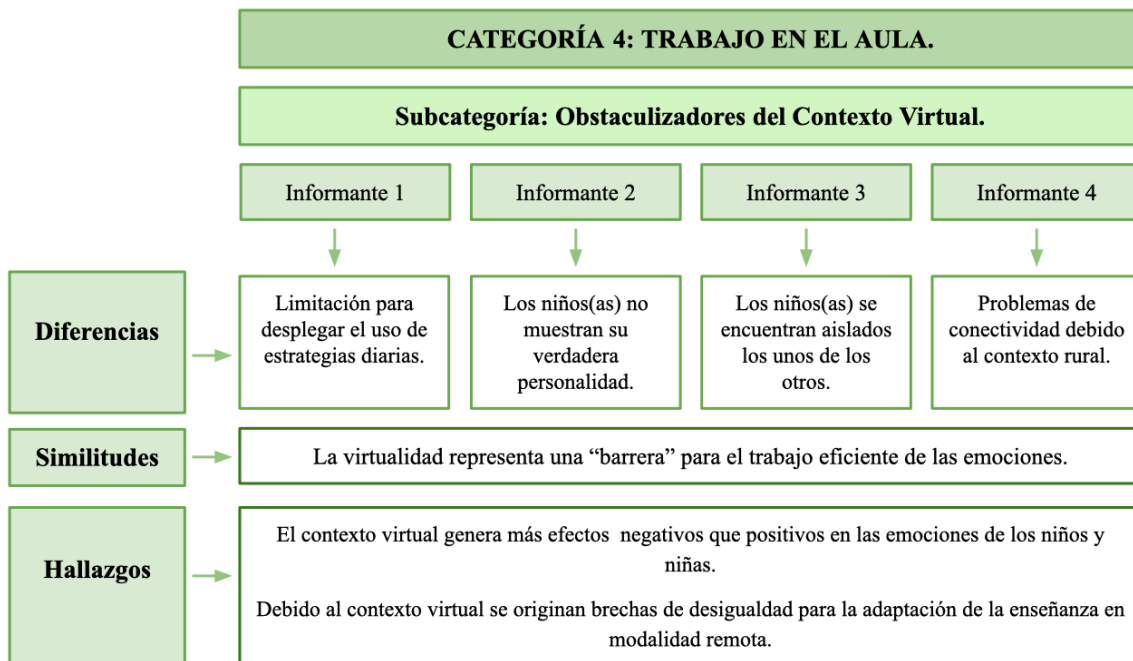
CATEGORÍA 4: TRABAJO EN EL AULA.

Subcategoría: Obstaculizadores del Contexto Virtual.

Informante 1

Informante 2

Informante 3

Informante 4

Diferencias

Limitación para desplegar el uso de estrategias diarias.

Los niños(as) no muestran su verdadera personalidad.

Los niños(as) se encuentran aislados los unos de los otros.

Problemas de conectividad debido al contexto rural.

Similitudes

La virtualidad representa una “barrera” para el trabajo eficiente de las emociones.

Hallazgos

El contexto virtual genera más efectos negativos que positivos en las emociones de los niños y niñas.

Debido al contexto virtual se originan brechas de desigualdad para la adaptación de la enseñanza en modalidad remota.